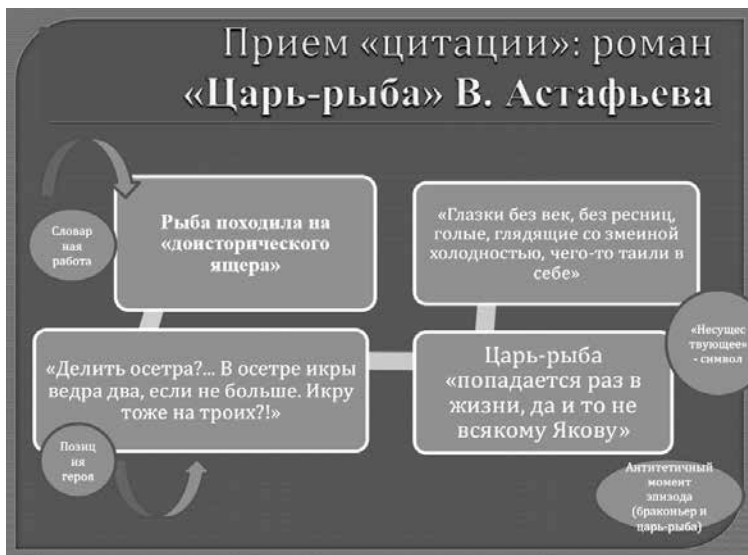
Прием «цитации»: роман «Царь-рыба» В. Астафьева

Словар ная работа

Рыба походила на «доисторического ящера»

«Глазки без век, без ресниц, голые, глядящие со змеиной холодностью, чего-то таили в себе»

«Несущес твующее» - символ

«Делить осетра?... В осетре икры ведра два, если не больше. Икру тоже на троих?!»

Царь-рыба «попадается раз в жизни, да и то не всякому Якову»

Позиц ия героя

Антитетичный момент эпизода (браконьер и царь-рыба)